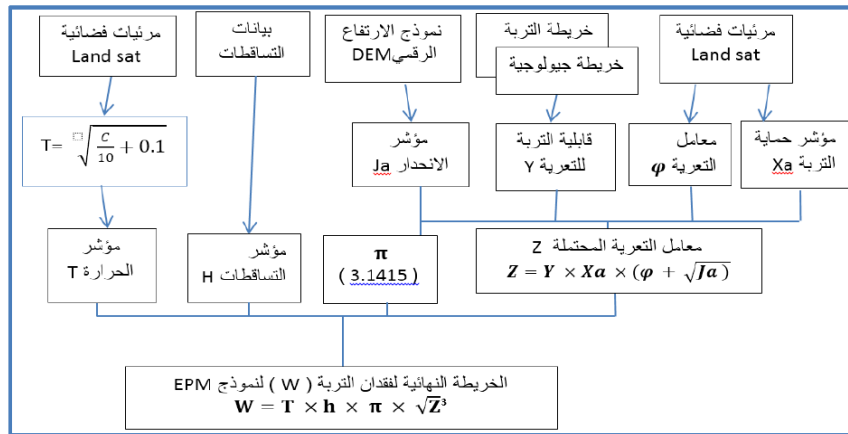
مرئيات فضائية
Land sat

بيانات
التساقطات

نموذج الارتفاع
الرقمي DEM

خريطة التربة

خريطة جيولوجية

مرئيات فضائية
Land sat

$T= \sqrt{\frac{C}{10} + 0.1}$

مؤشر
الانحدار Ja

قابلية التربة
للتعرية Y

معامل
التعرية $\varphi$

مؤشر حماية
التربة Xa

مؤشر
الحرارة T

مؤشر
التساقطات H

$\pi$
( 3.1415 )

معامل التعرية المحتملة Z
$Z = Y \times Xa \times (\varphi + \sqrt{Ja})$

الخريطة النهائية لفقدان التربة ( W ) لنموذج EPM
$W = T \times h \times \pi \times \sqrt{Z^3}$